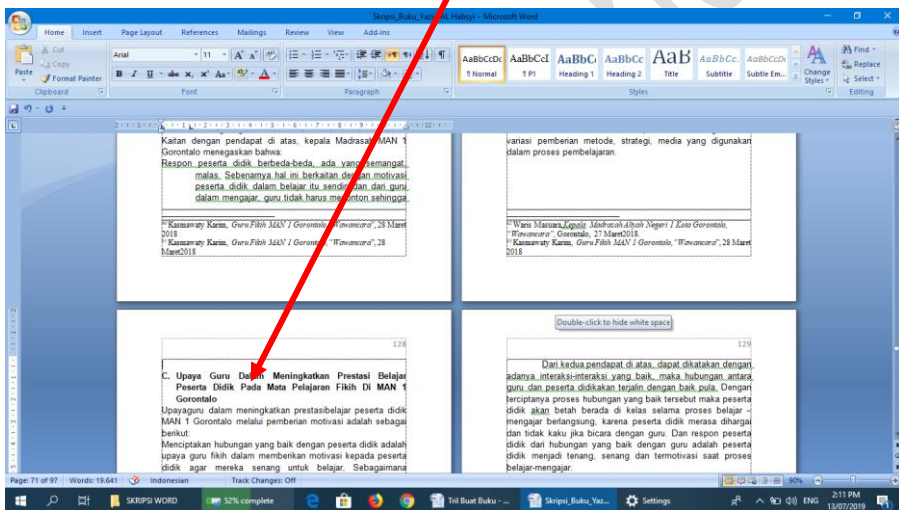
Skripsi_Buku_Yaz... Al Habsyi - Microsoft Word

Home Insert Page Layout References Mailings Review View Add-Ins

Cut
Copy
Paste
Format Painter
Clipboard

Arial 11
B I U abe x, x² Aa A
Font

Paragraph

AaBbCcDc ¶ Normal
AaBbCcI ¶ P1
AaBbC Heading 1
AaBbCc Heading 2
AaB Title
AaBbCc. Subtitle
AaBbCcDc Subtle Em...
Change Styles
Styles

Find
Replace
Select
Editing

Kaitan dengan pendapat di atas, kepala Madrasah MAN 1 Gorontalo menegaskan bahwa:

Respon peserta didik berbeda-beda, ada yang semangat, malas. Sebenarnya hal ini berkaitan dengan motivasi peserta didik dalam belajar itu sendiri dan dari guru dalam mengajar, guru tidak harus me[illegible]ontoh sehingga

Kasmawaty Karim, Guru Fikih MAN 1 Gorontalo, "Wawancara", 28 Maret 2018
Kasmawaty Karim, Guru Fikih MAN 1 Gorontalo, "Wawancara", 28 Maret2018

variasi pemberian metode, strategi, media yang digunakan dalam proses pembelajaran.

Warsi Maisura Kepala Madrasah Aliyah Negeri 1 Kota Gorontalo, "Wawancara", Gorontalo, 27 Maret2018.
Kasmawaty Karim, Guru Fikih MAN 1 Gorontalo,"Wawancara", 28 Maret 2018

Double-click to hide white space

128

C. Upaya Guru Dalam Meningkatkan Prestasi Belajar Peserta Didik Pada Mata Pelajaran Fikih Di MAN 1 Gorontalo

Upayaguru dalam meningkatkan prestasibelajar peserta didik MAN 1 Gorontalo melalui pemberian motivasi adalah sebagai berikut:

Menciptakan hubungan yang baik dengan peserta didik adalah upaya guru fikih dalam memberikan motivasi kepada peserta didik agar mereka senang untuk belajar. Sebagaimana

129

Dari kedua pendapat di atas, dapat dikatakan dengan adanya interaksi-interaksi yang baik, maka hubungan antara guru dan peserta didikakan terjalin dengan baik pula. Dengan terciptanya proses hubungan yang baik tersebut maka peserta didik akan betah berada di kelas selama proses belajar – mengajar berlangsung, karena peserta didik merasa dihargai dan tidak kaku jika bicara dengan guru. Dan respon peserta didik dari hubungan yang baik dengan guru adalah peserta didik menjadi tenang, senang dan termotivasi saat proses belajar-mengajar.

Page: 71 of 97 Words: 19.641 Indonesian Track Changes: Off 90%

SKRIPSI WORD 52% complete Tril Buat Buku - ... Skripsi_Buku_Yaz... Settings ENG 2:11 PM 13/07/2019